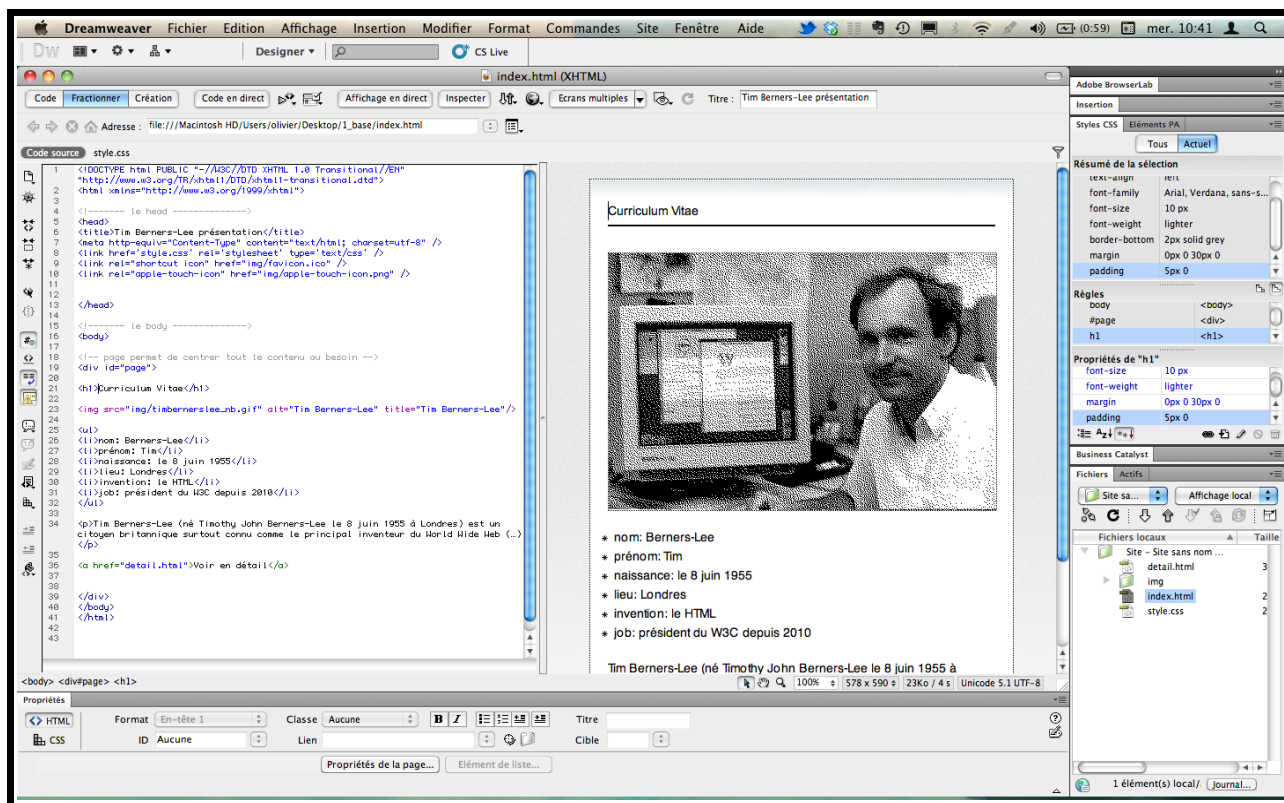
Dreamweaver Fichier Edition Affichage Insertion Modifier Format Commandes Site Fenêtre Aide (0:59) mer. 10:41

Dw Designer CS Live

index.html (XHTML)

Code Fractionner Création Code en direct Affichage en direct Inspecter Ecrans multiples Titre : Tim Berners-Lee présentation

Adresse : file:///Macintosh HD/Users/olivier/Desktop/1_base/index.html

Code source style.css

1 <!DOCTYPE html PUBLIC "-//W3C//DTD XHTML 1.0 Transitional//EN"
"http://www.w3.org/TR/xhtml1/DTD/xhtml1-transitional.dtd">
2 <html xmlns="http://www.w3.org/1999/xhtml">
3
4 <!------- le head -------------->
5 <head>
6 <title>Tim Berners-Lee présentation</title>
7 <meta http-equiv="Content-Type" content="text/html; charset=utf-8" />
8 <link href='style.css' rel='stylesheet' type='text/css' />
9 <link rel="shortcut icon" href="img/favicon.ico" />
10 <link rel="apple-touch-icon" href="img/apple-touch-icon.png" />
11
12
13 </head>
14
15 <!------- le body -------------->
16 <body>
17
18 <!-- page permet de centrer tout le contenu au besoin -->
19 <div id="page">
20
21 <h1>Curriculum Vitae</h1>
22
23 <img src="img/timbernerslee_nb.gif" alt="Tim Berners-Lee" title="Tim Berners-Lee"/>
24
25 <ul>
26 <li>nom: Berners-Lee</li>
27 <li>prénom: Tim</li>
28 <li>naissance: le 8 juin 1955</li>
29 <li>lieu: Londres</li>
30 <li>invention: le HTML</li>
31 <li>job: président du W3C depuis 2010</li>
32 </ul>
33
34 <p>Tim Berners-Lee (né Timothy John Berners-Lee le 8 juin 1955 à Londres) est un citoyen britannique surtout connu comme le principal inventeur du World Wide Web (...)</p>
35
36 <a href="detail.html">Voir en détail</a>
37
38
39 </div>
40 </body>
41 </html>
42
43

Curriculum Vitae

nom: Berners-Lee
prénom: Tim
naissance: le 8 juin 1955
lieu: Londres
invention: le HTML
job: président du W3C depuis 2010

Tim Berners-Lee (né Timothy John Berners-Lee le 8 juin 1955 à

<body> <div#page> <h1> 100% 578 x 590 23Ko / 4 s Unicode 5.1 UTF-8

Propriétés
HTML Format En-tête 1 Classe Aucune B I Titre
CSS ID Aucune Lien Cible
Propriétés de la page... Elément de liste...

Adobe BrowserLab
Insertion
Styles CSS Eléments PA
Tous Actuel
Résumé de la sélection
text-align left
font-family Arial, Verdana, sans-s...
font-size 10 px
font-weight lighter
border-bottom 2px solid grey
margin 0px 0 30px 0
padding 5px 0
Règles
body <body>
#page <div>
h1 <h1>
Propriétés de "h1"
font-size 10 px
font-weight lighter
margin 0px 0 30px 0
padding 5px 0
Business Catalyst
Fichiers Actifs
Site sa... Affichage local
Fichiers locaux Taille
Site - Site sans nom ...
detail.html 3
img
index.html 2
style.css 2
1 élément(s) local/ Journal...